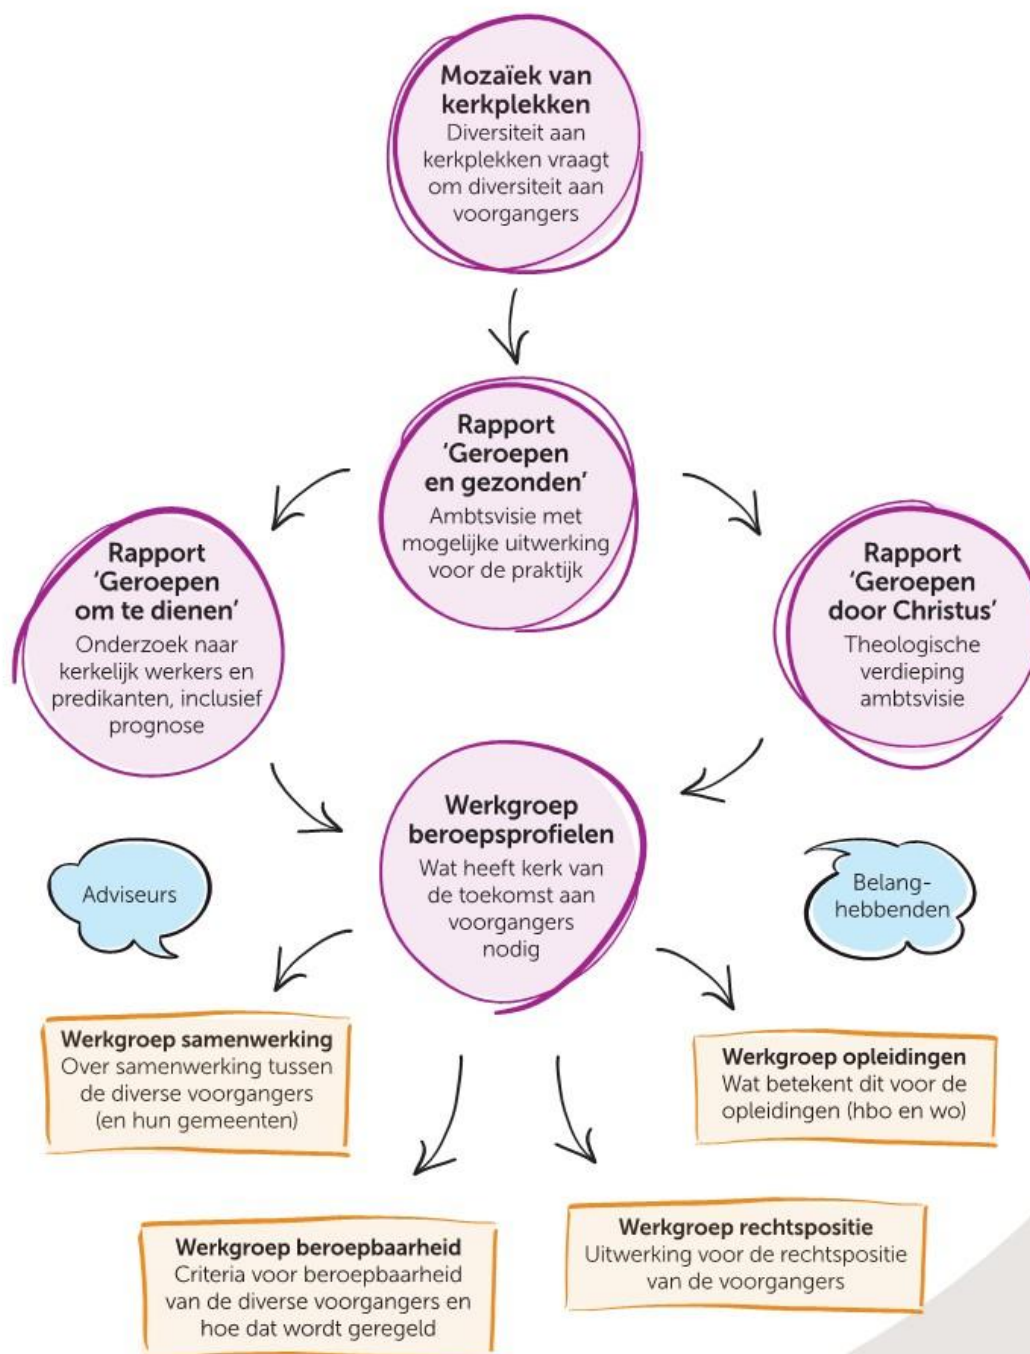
Mozaïek van kerkplekken
Diversiteit aan kerkplekken vraagt om diversiteit aan voorgangers

Rapport 'Geroepen en gezonden'
Ambtsvisie met mogelijke uitwerking voor de praktijk

Rapport 'Geroepen om te dienen'
Onderzoek naar kerkelijk werkers en predikanten, inclusief prognose

Rapport 'Geroepen door Christus'
Theologische verdieping ambtsvisie

Werkgroep beroepsprofielen
Wat heeft kerk van de toekomst aan voorgangers nodig

Adviseurs

Belanghebbenden

Werkgroep samenwerking
Over samenwerking tussen de diverse voorgangers (en hun gemeenten)

Werkgroep opleidingen
Wat betekent dit voor de opleidingen (hbo en wo)

Werkgroep rechtspositie
Uitwerking voor de rechtspositie van de voorgangers

Werkgroep beroepbaarheid
Criteria voor beroepbaarheid van de diverse voorgangers en hoe dat wordt geregeld